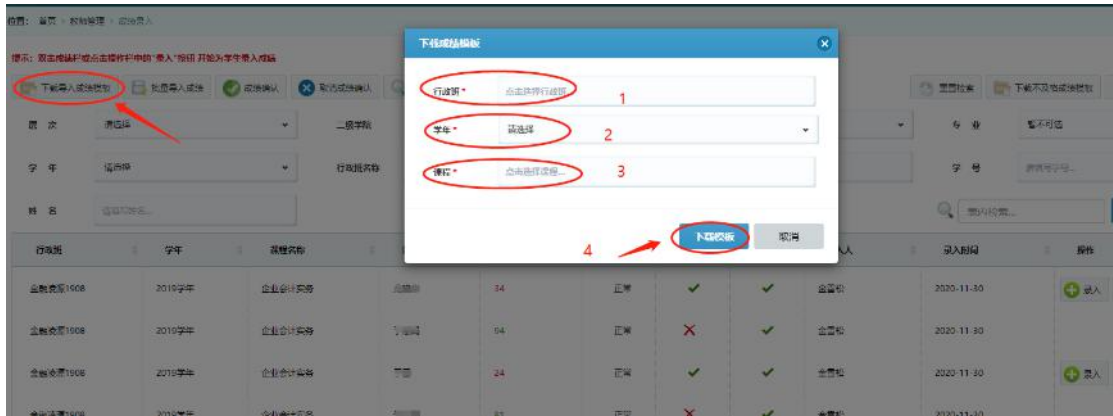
位置： 首页 > 成绩管理 > 成绩录入

提示：双击成绩栏或点击操作栏中的"录入"按钮 开始为学生录入成绩

下载导入成绩模板　批量导入成绩　成绩确认　取消成绩确认　重置检索　下载不及格成绩报表

层 次　请选择　二级学院　专 业　暂不可选

学 年　请选择　行政班名称　学 号　请填写学号...

姓 名　请填写姓名...　模糊检索...

下载成绩模板

行政班 *　点击选择行政班　1

学年 *　请选择　2

课程 *　点击选择课程...　3

4　下载模板　取消

| 行政班 | 学年 | 课程名称 | | | | | | 录入人 | 录入时间 | 操作 |
|---|---|---|---|---|---|---|---|---|---|---|
| 金融贵晨1908 | 2019学年 | 企业会计实务 | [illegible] | 34 | 正常 | ✓ | ✓ | 金雪松 | 2020-11-30 | 录入 |
| 金融贵晨1908 | 2019学年 | 企业会计实务 | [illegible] | 84 | 正常 | ✗ | ✓ | 金雪松 | 2020-11-30 | |
| 金融贵晨1908 | 2019学年 | 企业会计实务 | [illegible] | 24 | 正常 | ✓ | ✓ | 金雪松 | 2020-11-30 | 录入 |
| 金融贵晨1908 | 2019学年 | 企业会计实务 | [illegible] | 81 | 正常 | ✗ | ✓ | 金雪松 | 2020-11-30 | |